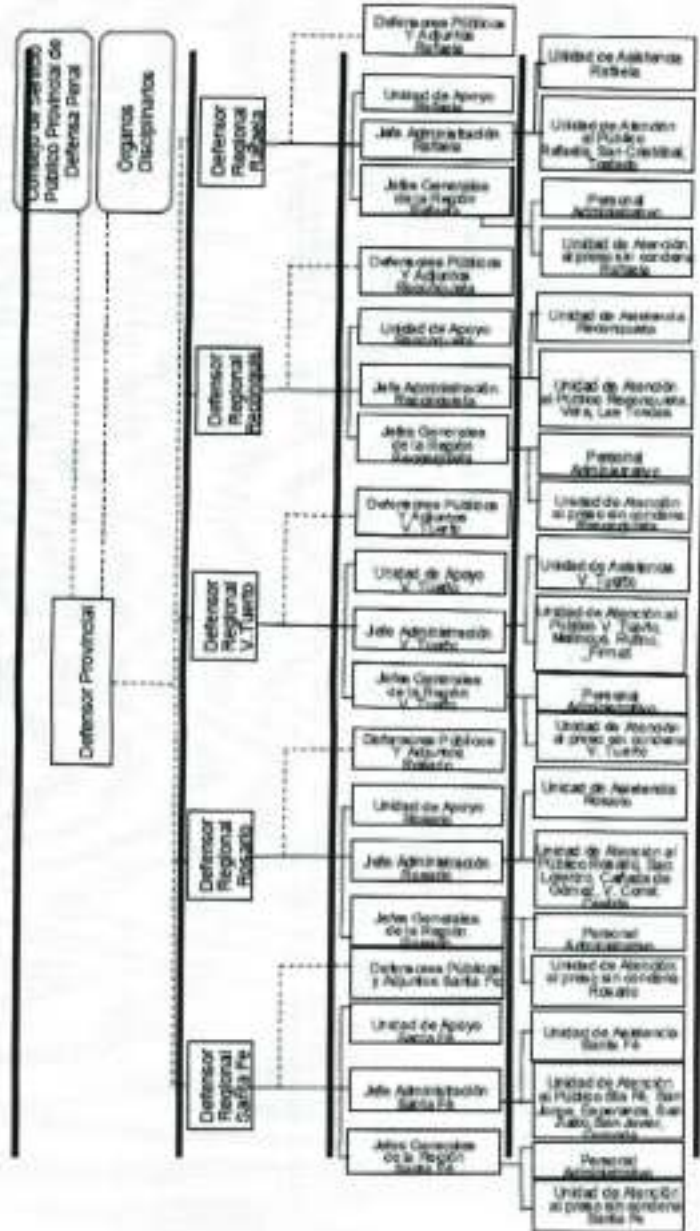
Consejo del Servicio Público Provincial de Defensa Penal

Órganos Disciplinarios

Defensor Provincial

Defensor Regional Rafaela

Defensores Públicos Y Adjuntos Rafaela

Unidad de Apoyo Rafaela

Jefe Administración Rafaela

Jefes Generales de la Región Rafaela

Unidad de Asistencia Rafaela

Unidad de Atención al Público Rafaela, San Cristóbal, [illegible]

Personal Administrativo

Unidad de Atención al preso sin condena Rafaela

Defensor Regional Reconquista

Defensores Públicos Y Adjuntos Reconquista

Unidad de Apoyo Reconquista

Jefe Administración Reconquista

Jefes Generales de la Región Reconquista

Unidad de Asistencia Reconquista

Unidad de Atención al Público Reconquista, Vera, Las Toscas

Personal Administrativo

Unidad de Atención al preso sin condena Reconquista

Defensor Regional V. Tuerto

Defensores Públicos Y Adjuntos V. Tuerto

Unidad de Apoyo V. Tuerto

Jefe Administración V. Tuerto

Jefes Generales de la Región V. Tuerto

Unidad de Asistencia V. Tuerto

Unidad de Atención al Público V. Tuerto, Melincué, Rufino, Firmat

Personal Administrativo

Unidad de Atención al preso sin condena V. Tuerto

Defensor Regional Rosario

Defensores Públicos Y Adjuntos Rosario

Unidad de Apoyo Rosario

Jefe Administración Rosario

Jefes Generales de la Región Rosario

Unidad de Asistencia Rosario

Unidad de Atención al Público Rosario, San Lorenzo, Cañada de Gómez, V. Const. Casilda

Personal Administrativo

Unidad de Atención al preso sin condena Rosario

Defensor Regional Santa Fe

Defensores Públicos y Adjuntos Santa Fe

Unidad de Apoyo Santa Fe

Jefe Administración Santa Fe

Jefes Generales de la Región Santa Fe

Unidad de Asistencia Santa Fe

Unidad de Atención al Público Sta Fe, San Jorge, Esperanza, San Justo, San Javier, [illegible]

Personal Administrativo

Unidad de Atención al preso sin condena Santa Fe